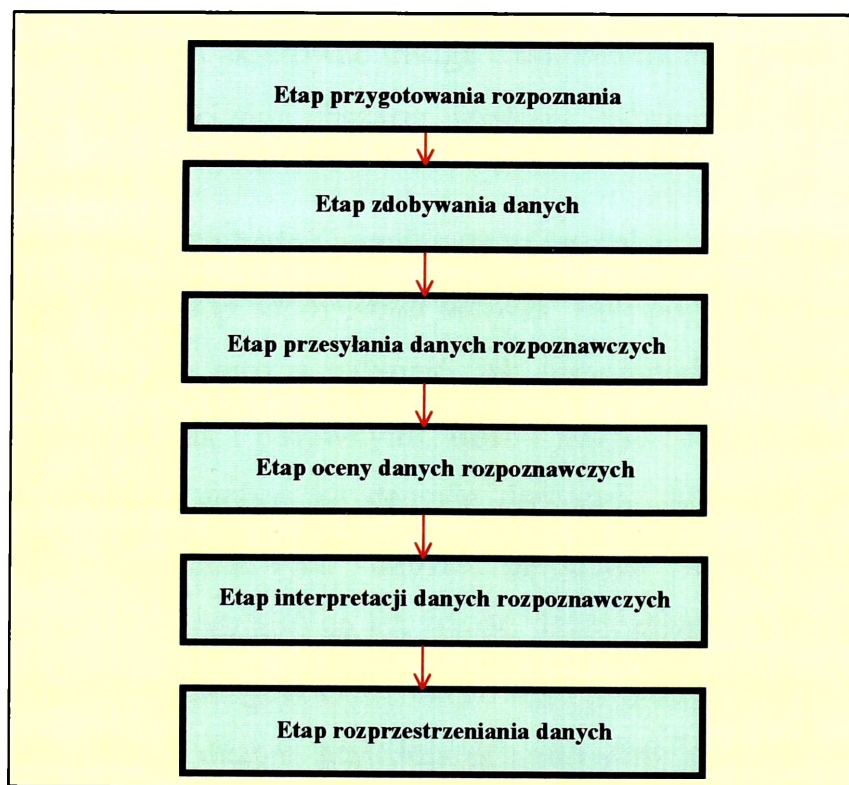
Etap przygotowania rozpoznania

Etap zdobywania danych

Etap przesyłania danych rozpoznawczych

Etap oceny danych rozpoznawczych

Etap interpretacji danych rozpoznawczych

Etap rozprzestrzeniania danych